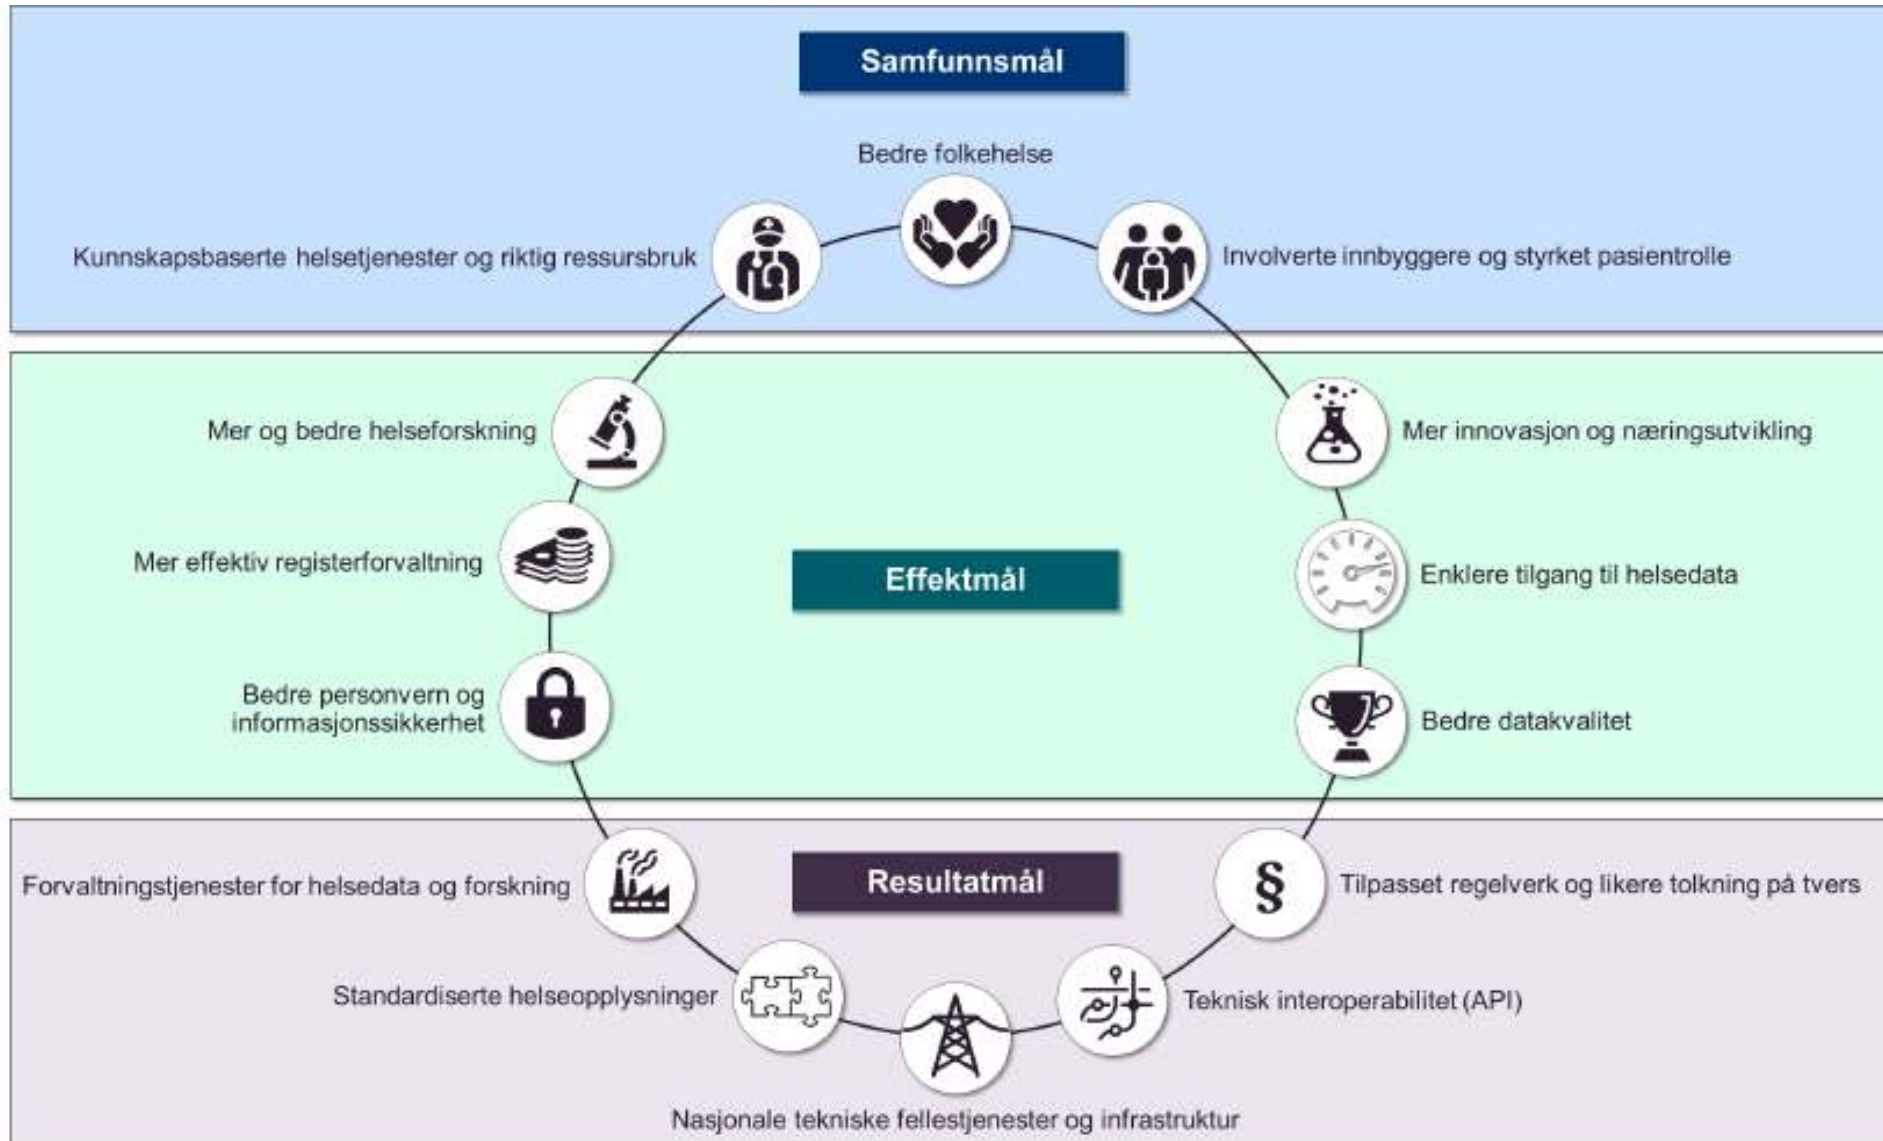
Samfunnsmål

Bedre folkehelse

Kunnskapsbaserte helsetjenester og riktig ressursbruk

Involverte innbyggere og styrket pasientrolle

Mer og bedre helseforskning

Mer innovasjon og næringsutvikling

Mer effektiv registerforvaltning

Effektmål

Enklere tilgang til helsedata

Bedre personvern og informasjonssikkerhet

Bedre datakvalitet

Forvaltningstjenester for helsedata og forskning

Resultatmål

Tilpasset regelverk og likere tolkning på tvers

Standardiserte helseopplysninger

Teknisk interoperabilitet (API)

Nasjonale tekniske fellestjenester og infrastruktur